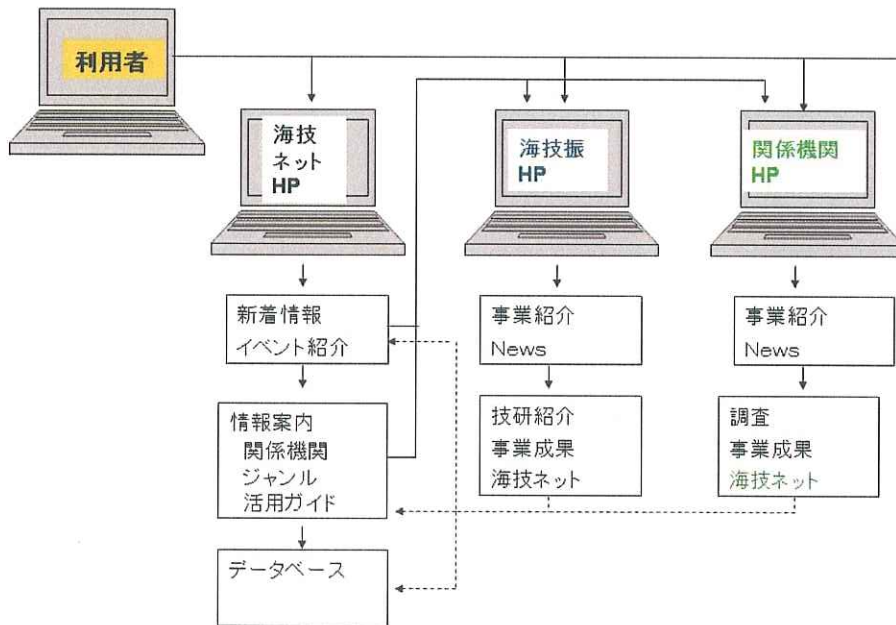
利用者

海技
ネット
HP

海技振
HP

関係機関
HP

新着情報
イベント紹介

情報案内
関係機関
ジャンル
活用ガイド

データベース

事業紹介
News

技研紹介
事業成果
海技ネット

事業紹介
News

調査
事業成果
海技ネット